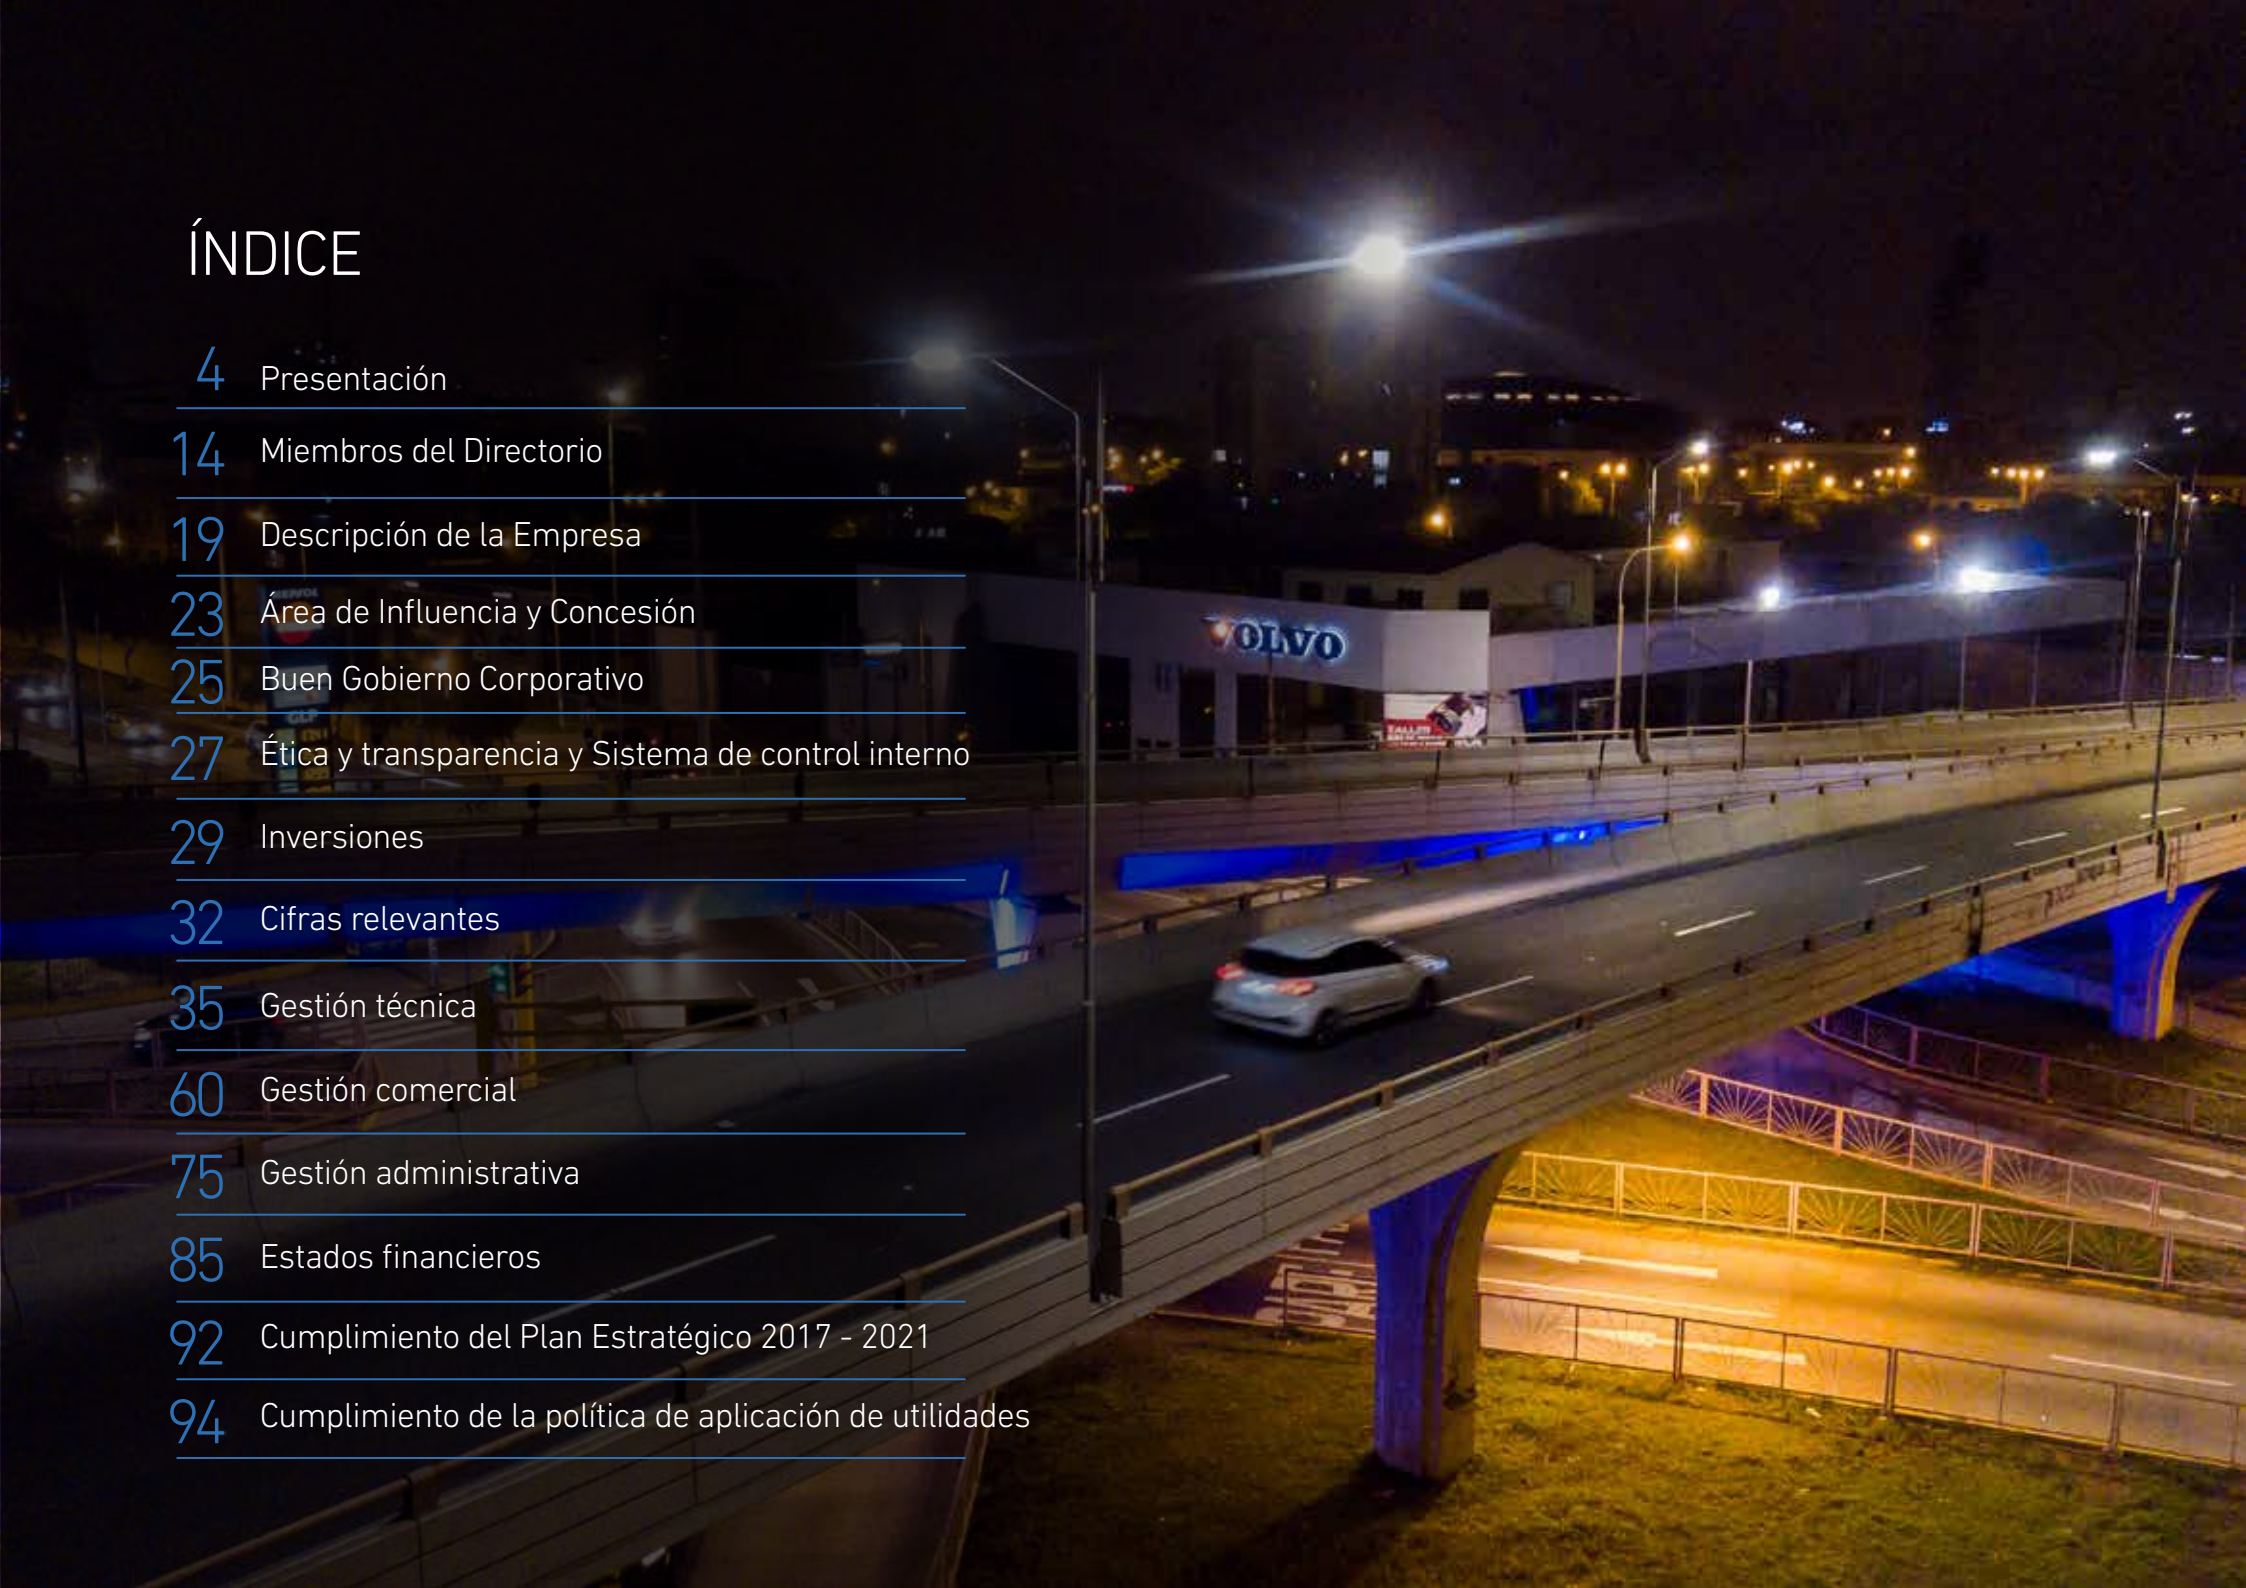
ÍNDICE

4 Presentación

14 Miembros del Directorio

19 Descripción de la Empresa

23 Área de Influencia y Concesión

25 Buen Gobierno Corporativo

27 Ética y transparencia y Sistema de control interno

29 Inversiones

32 Cifras relevantes

35 Gestión técnica

60 Gestión comercial

75 Gestión administrativa

85 Estados financieros

92 Cumplimiento del Plan Estratégico 2017 - 2021

94 Cumplimiento de la política de aplicación de utilidades

VOLVO